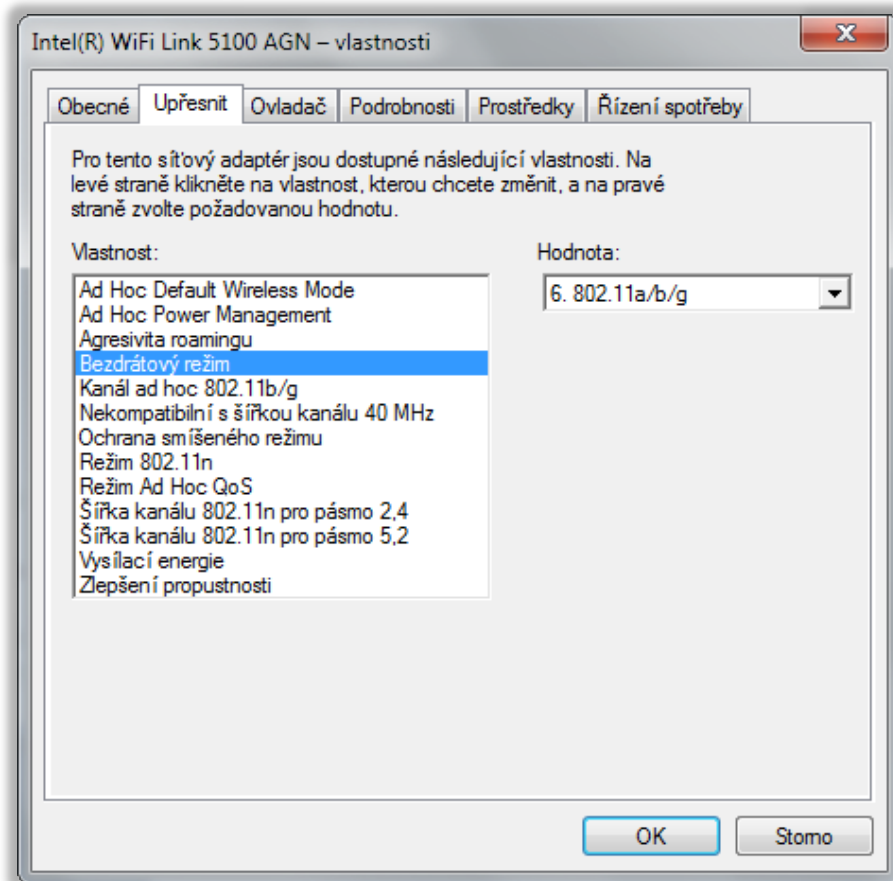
Intel(R) WiFi Link 5100 AGN – vlastnosti

X

Obecné | Upřesnit | Ovladač | Podrobnosti | Prostředky | Řízení spotřeby

Pro tento síťový adaptér jsou dostupné následující vlastnosti. Na levé straně klikněte na vlastnost, kterou chcete změnit, a na pravé straně zvolte požadovanou hodnotu.

Vlastnost:

Ad Hoc Default Wireless Mode
Ad Hoc Power Management
Agresivita roamingu
Bezdrátový režim
Kanál ad hoc 802.11b/g
Nekompatibilní s šířkou kanálu 40 MHz
Ochrana smíšeného režimu
Režim 802.11n
Režim Ad Hoc QoS
Šířka kanálu 802.11n pro pásmo 2,4
Šířka kanálu 802.11n pro pásmo 5,2
Vysílací energie
Zlepšení propustnosti

Hodnota:

6. 802.11a/b/g

OK

Storno